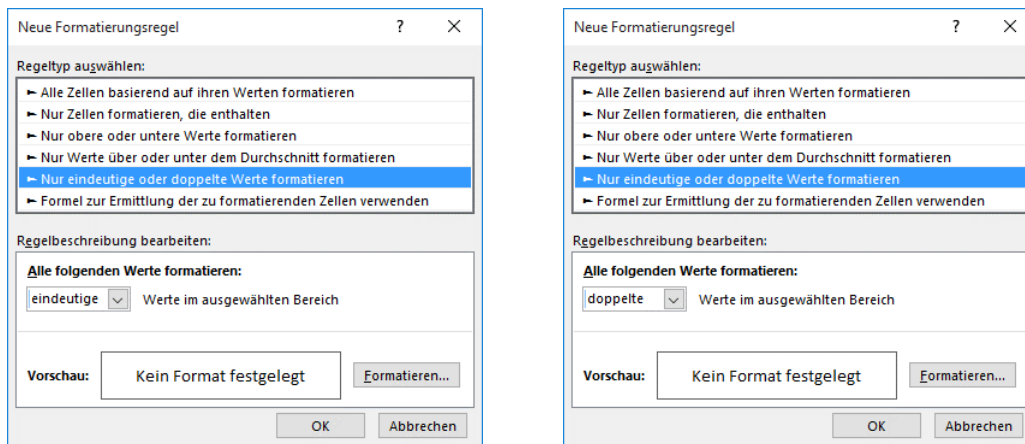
Neue Formatierungsregel ? ×

Regeltyp auswählen:

► Alle Zellen basierend auf ihren Werten formatieren
► Nur Zellen formatieren, die enthalten
► Nur obere oder untere Werte formatieren
► Nur Werte über oder unter dem Durchschnitt formatieren
► Nur eindeutige oder doppelte Werte formatieren
► Formel zur Ermittlung der zu formatierenden Zellen verwenden

Regelbeschreibung bearbeiten:

Alle folgenden Werte formatieren:

eindeutige Werte im ausgewählten Bereich

Vorschau: Kein Format festgelegt Formatieren...

OK Abbrechen

Neue Formatierungsregel ? ×

Regeltyp auswählen:

► Alle Zellen basierend auf ihren Werten formatieren
► Nur Zellen formatieren, die enthalten
► Nur obere oder untere Werte formatieren
► Nur Werte über oder unter dem Durchschnitt formatieren
► Nur eindeutige oder doppelte Werte formatieren
► Formel zur Ermittlung der zu formatierenden Zellen verwenden

Regelbeschreibung bearbeiten:

Alle folgenden Werte formatieren:

doppelte Werte im ausgewählten Bereich

Vorschau: Kein Format festgelegt Formatieren...

OK Abbrechen